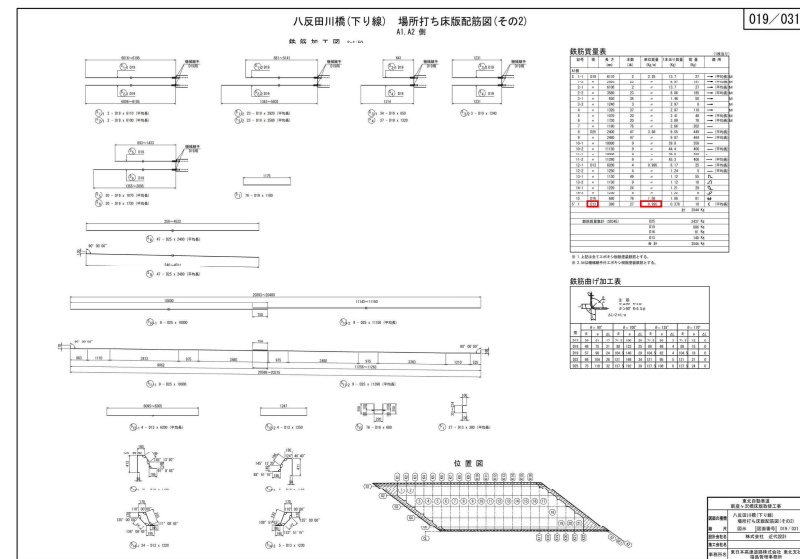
八反田川橋(下り線) 場所打ち床版配筋図(その2)
A1,A2 側

019／031

鉄筋加工図

鉄筋質量表

鉄筋曲げ加工表

位置図

東北自動車道
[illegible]

八反田川橋(下り線)
場所打ち床版配筋図(その2)

019／031

株式会社 近代設計

東日本高速道路株式会社 東北支社
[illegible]